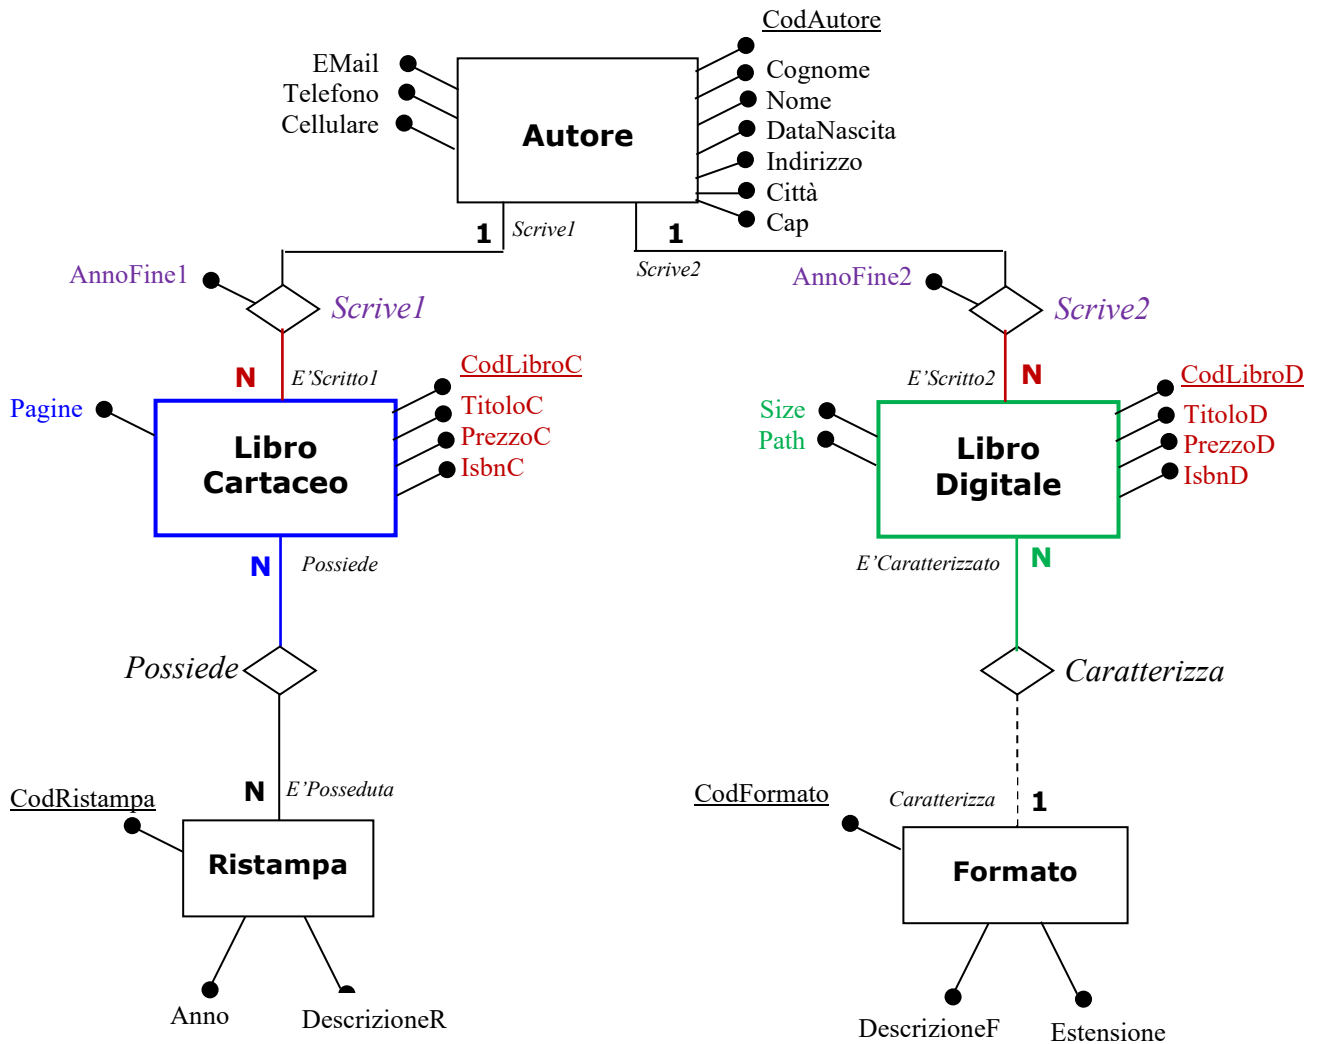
CodAutore
EMail
Telefono
Cellulare
Autore
Cognome
Nome
DataNascita
Indirizzo
Città
Cap

1 Scrive1
1
Scrive2

AnnoFine1
Scrive1
AnnoFine2
Scrive2

N E'Scritto1
CodLibroC
Pagine
Libro Cartaceo
TitoloC
PrezzoC
IsbnC

E'Scritto2 N
CodLibroD
Size
Path
Libro Digitale
TitoloD
PrezzoD
IsbnD

N Possiede
E'Caratterizzato N

Possiede
Caratterizza

N E'Posseduta
CodRistampa
Ristampa
Anno
DescrizioneR

CodFormato
Caratterizza 1
Formato
DescrizioneF
Estensione